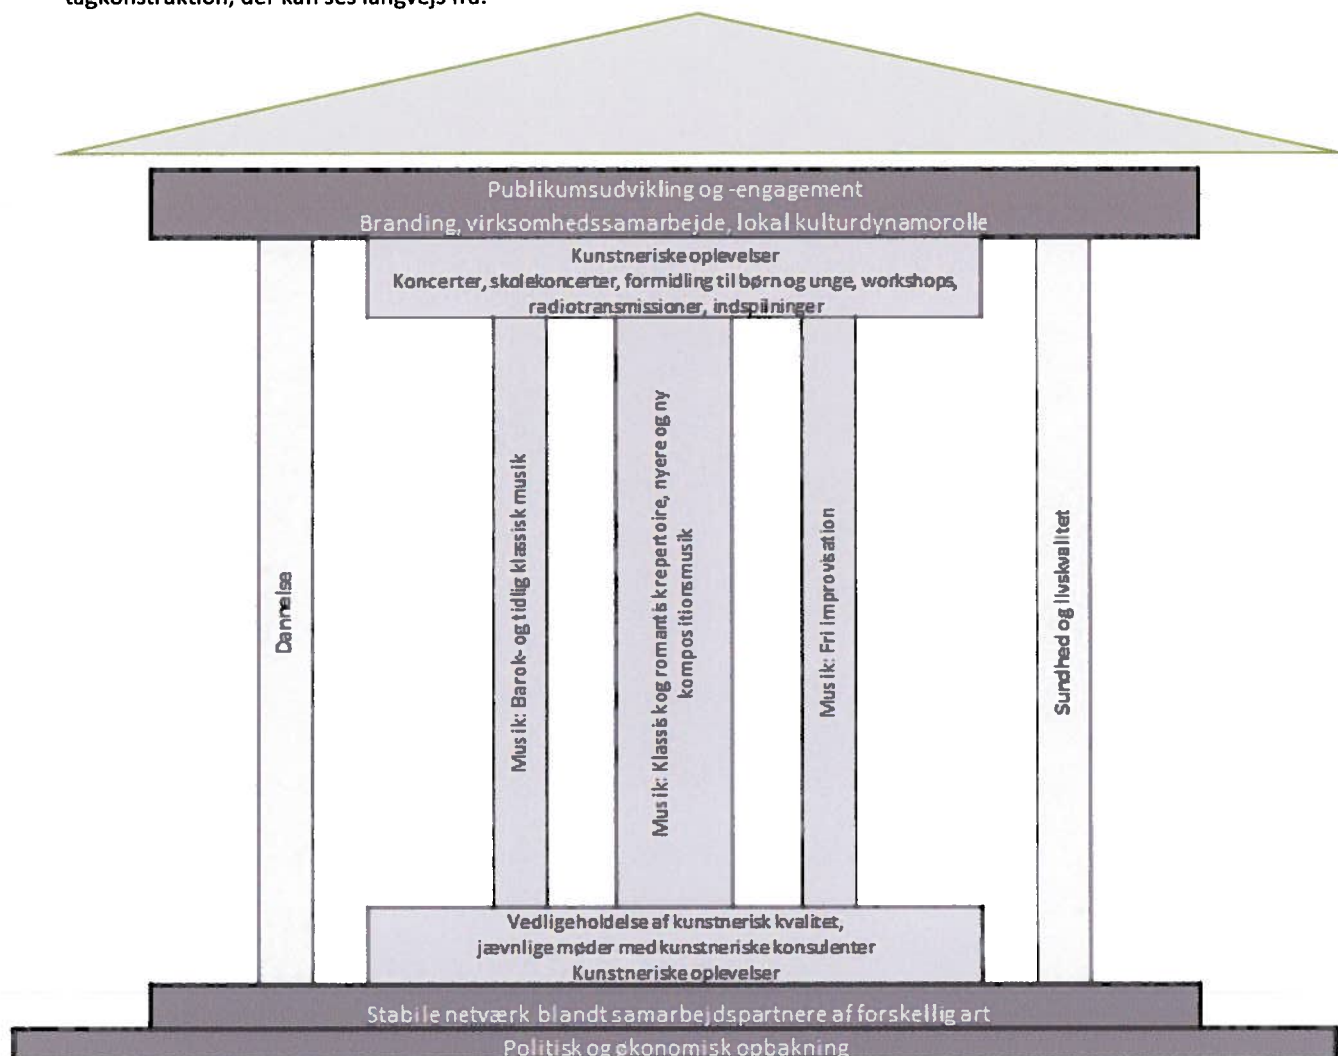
tagkonstruktion, der kan ses langvejs fra.

Publikumsudvikling og -engagement
Branding, virksomhedssamarbejde, lokal kulturdynamorolle

Kunstneriske oplevelser
Koncerter, skolekoncerter, formidling til børn og unge, workshops, radiotransmissioner, indspilninger

Dannelse

Musik: Barok- og tidlig klassisk musik

Musik: Klassisk og romantisk repertoire, nyere og ny kompositionsmusik

Musik: Fri improvisation

Sundhed og livskvalitet

Vedligeholdelse af kunstnerisk kvalitet, jævnlige møder med kunstneriske konsulenter
Kunstneriske oplevelser

Stabile netværk blandt samarbejdspartnere af forskellig art

Politisk og økonomisk opbakning